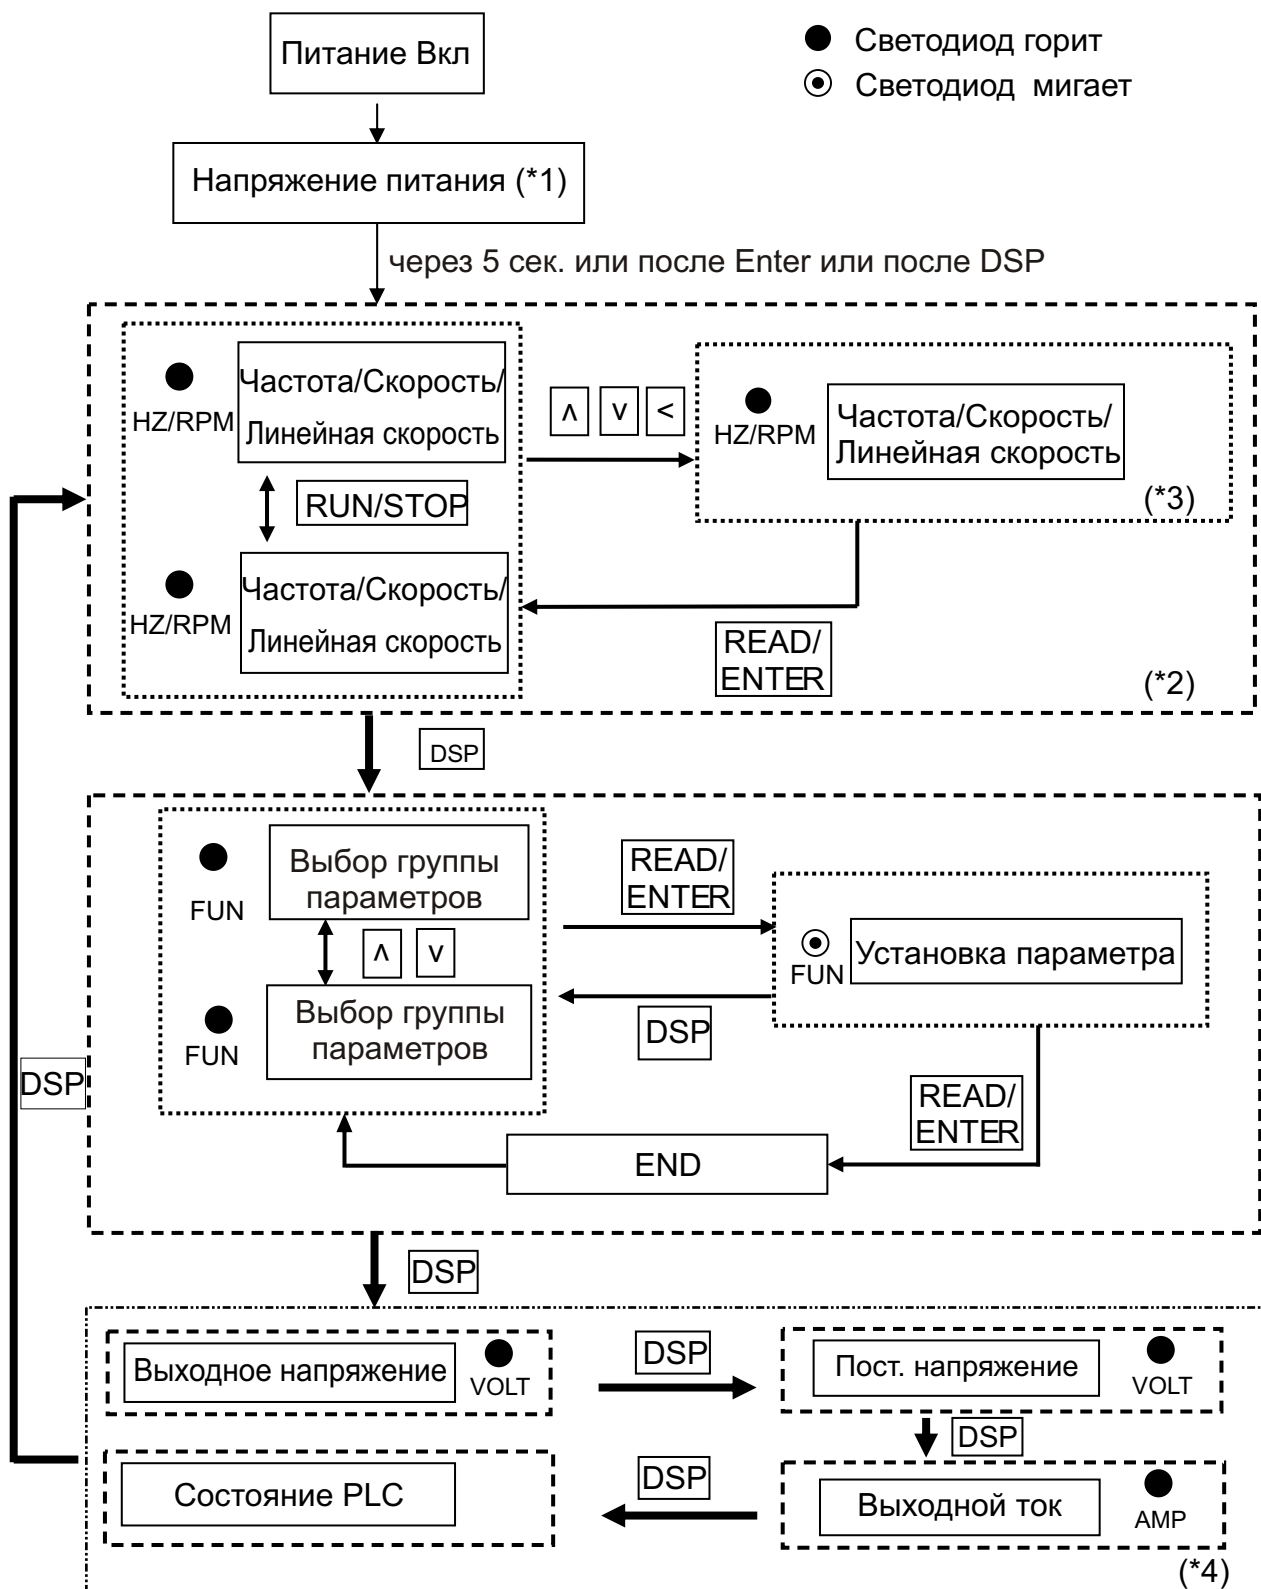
Питание Вкл

● Светодиод горит
⊙ Светодиод мигает

Напряжение питания (*1)

через 5 сек. или после Enter или после DSP

HZ/RPM Частота/Скорость/ Линейная скорость

RUN/STOP

HZ/RPM Частота/Скорость/ Линейная скорость

∧ ∨ <

HZ/RPM Частота/Скорость/ Линейная скорость

(*3)

READ/ ENTER

(*2)

DSP

FUN Выбор группы параметров

∧ ∨

FUN Выбор группы параметров

READ/ ENTER

FUN Установка параметра

DSP

READ/ ENTER

END

DSP

DSP

Выходное напряжение VOLT

DSP

Пост. напряжение VOLT

DSP

Состояние PLC

DSP

Выходной ток AMP

(*4)